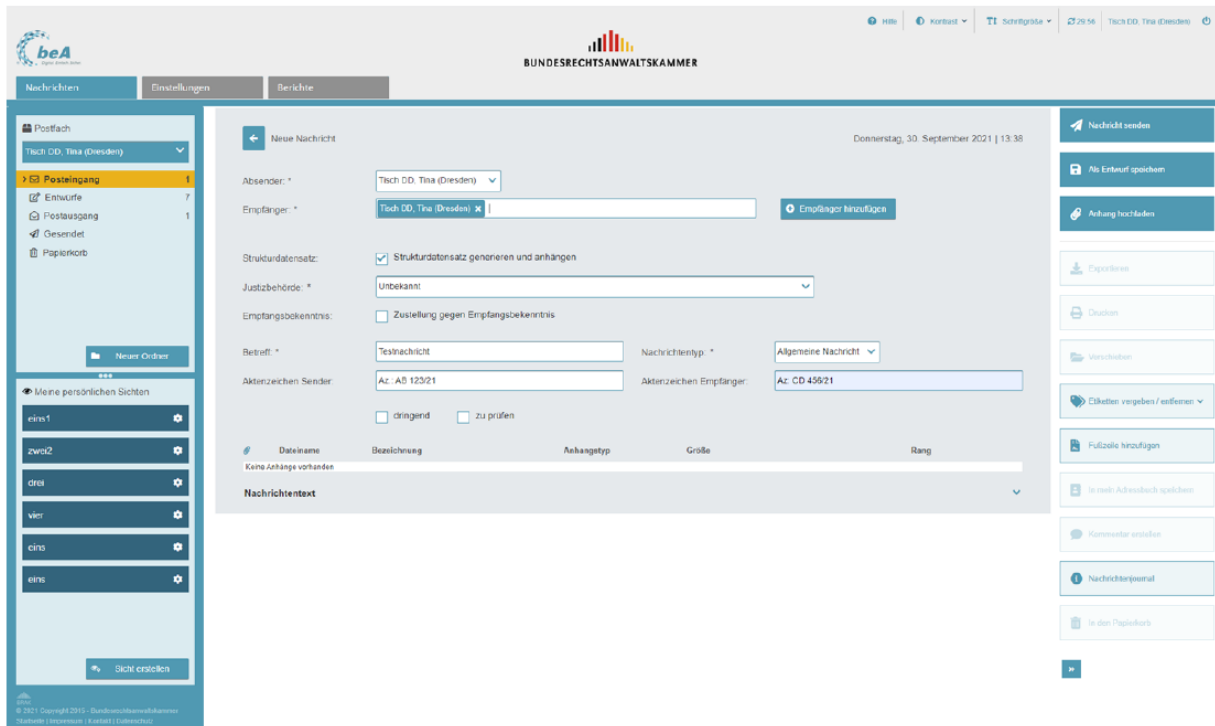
Hilfe | Kontrast | Schriftgröße | 29:56 | Tisch DD, Tina (Dresden)

beA

BUNDESRECHTSANWALTSKAMMER

Nachrichten | Einstellungen | Berichte

Postfach

Tisch DD, Tina (Dresden)

Posteingang 1
Entwürfe 7
Postausgang 1
Gesendet
Papierkorb

Neuer Ordner

Meine persönlichen Sichten

eins1
zwei2
drei
vier
eins
eins

Sicht erstellen

© 2021 Copyright 2015 - Bundesrechtsanwaltskammer
Startseite | Impressum | Kontakt | Datenschutz

Neue Nachricht

Donnerstag, 30. September 2021 | 13:38

Absender: * Tisch DD, Tina (Dresden)

Empfänger: * Tisch DD, Tina (Dresden)

Empfänger hinzufügen

Strukturdatensatz: Strukturdatensatz generieren und anhängen

Justizbehörde: * Unbekannt

Empfangsbekenntnis: Zustellung gegen Empfangsbekenntnis

Betreff: * Testnachricht

Nachrichtentyp: * Allgemeine Nachricht

Aktenzeichen Sender: Az.: AB 123/21

Aktenzeichen Empfänger: Az: CD 456/21

dringend | zu prüfen

| Dateiname | Bezeichnung | Anhangstyp | Größe | Rang |
|---|---|---|---|---|
| Keine Anhänge vorhanden | | | | |

Nachrichtentext

Nachricht senden

Als Entwurf speichern

Anhang hochladen

Exportieren

Drucken

Verschieben

Etiketten vergeben / entfernen

Fußzeile hinzufügen

In mein Adressbuch speichern

Kommentar erstellen

Nachrichtenjournal

In den Papierkorb